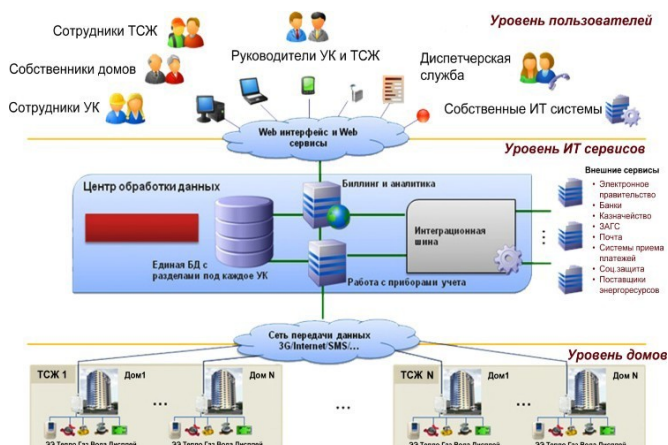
Уровень пользователей

Сотрудники ТСЖ

Руководители УК и ТСЖ

Собственники домов

Диспетчерская служба

Сотрудники УК

Собственные ИТ системы

Web интерфейс и Web сервисы

Уровень ИТ сервисов

Центр обработки данных

Биллинг и аналитика

Внешние сервисы
• Электронное правительство
• Банки
• Казначейство
• ЗАГС
• Почта
• Системы приема платежей
• Соц.защита
• Поставщики энергоресурсов

Интеграционная шина

Единая БД с разделами под каждое УК

Работа с приборами учета

Сеть передачи данных 3G/Internet/SMS/...

Уровень домов

ТСЖ 1

Дом1

Дом N

ТСЖ N

Дом1

Дом N

...

...

...

ЭЭ Тепло Газ Вода Дисплей

ЭЭ Тепло Газ Вода Дисплей

ЭЭ Тепло Газ Вода Дисплей

ЭЭ Тепло Газ Вода Дисплей